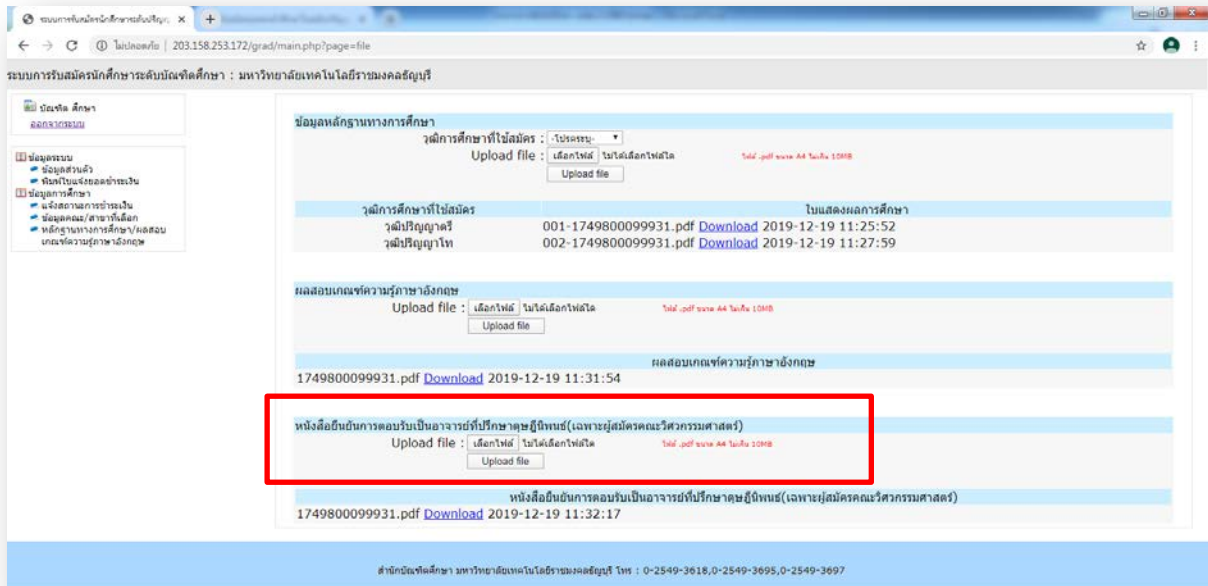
ระบบการรับสมัครนักศึกษาระดับปริญ ×
+
ไม่ปลอดภัย | 203.158.253.172/grad/main.php?page=file

ระบบการรับสมัครนักศึกษาระดับบัณฑิตศึกษา : มหาวิทยาลัยเทคโนโลยีราชมงคลธัญบุรี

บัณฑิต ศึกษา
ออกจากระบบ

ข้อมูลระบบ
ข้อมูลส่วนตัว
พิมพ์ใบแจ้งยอดชำระเงิน
ข้อมูลการศึกษา
แจ้งสถานะการชำระเงิน
ข้อมูลคณะ/สาขาที่เลือก
หลักฐานทางการศึกษา/ผลสอบเกณฑ์ความรู้ภาษาอังกฤษ

ข้อมูลหลักฐานทางการศึกษา
วุฒิการศึกษาที่ใช้สมัคร : -โปรดระบุ-
Upload file : เลือกไฟล์ ไม่ได้เลือกไฟล์ใด
ไฟล์ .pdf ขนาด A4 ไม่เกิน 10MB
Upload file

| วุฒิการศึกษาที่ใช้สมัคร | ใบแสดงผลการศึกษา |
|---|---|
| วุฒิปริญญาตรี | 001-1749800099931.pdf Download 2019-12-19 11:25:52 |
| วุฒิปริญญาโท | 002-1749800099931.pdf Download 2019-12-19 11:27:59 |

ผลสอบเกณฑ์ความรู้ภาษาอังกฤษ
Upload file : เลือกไฟล์ ไม่ได้เลือกไฟล์ใด
ไฟล์ .pdf ขนาด A4 ไม่เกิน 10MB
Upload file

ผลสอบเกณฑ์ความรู้ภาษาอังกฤษ
1749800099931.pdf Download 2019-12-19 11:31:54

หนังสือยืนยันการตอบรับเป็นอาจารย์ที่ปรึกษาดุษฎีนิพนธ์(เฉพาะผู้สมัครคณะวิศวกรรมศาสตร์)
Upload file : เลือกไฟล์ ไม่ได้เลือกไฟล์ใด
ไฟล์ .pdf ขนาด A4 ไม่เกิน 10MB
Upload file

หนังสือยืนยันการตอบรับเป็นอาจารย์ที่ปรึกษาดุษฎีนิพนธ์(เฉพาะผู้สมัครคณะวิศวกรรมศาสตร์)
1749800099931.pdf Download 2019-12-19 11:32:17

สำนักบัณฑิตศึกษา มหาวิทยาลัยเทคโนโลยีราชมงคลธัญบุรี โทร : 0-2549-3618,0-2549-3695,0-2549-3697